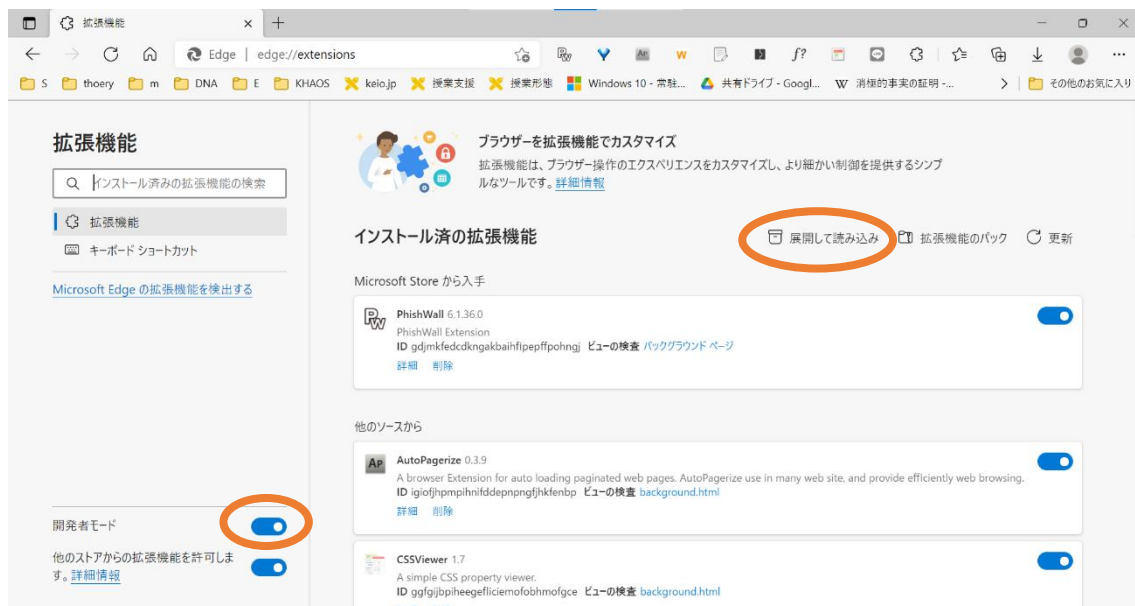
拡張機能 ×  +

Edge | edge://extensions

S  thoery  m  DNA  E  KHAOS  keio.jp  授業支援  授業形態  Windows 10 - 常駐...  共有ドライブ - Googl...  W 消極的事実の証明 -...  その他のお気に入り

拡張機能

インストール済みの拡張機能の検索

拡張機能

キーボード ショートカット

Microsoft Edge の拡張機能を検出する

開発者モード

他のストアからの拡張機能を許可します。詳細情報

ブラウザーを拡張機能でカスタマイズ

拡張機能は、ブラウザー操作のエクスペリエンスをカスタマイズし、より細かい制御を提供するシンプルなツールです。詳細情報

インストール済の拡張機能

展開して読み込み  拡張機能のパック  更新

Microsoft Store から入手

PhishWall 6.1.36.0
PhishWall Extension
ID gdjmkfedcdkngakbaihfipepffpohngj ビューの検査 バックグラウンド ページ
詳細 削除

他のソースから

AutoPagerize 0.3.9
A browser Extension for auto loading paginated web pages. AutoPagerize use in many web site, and provide efficiently web browsing.
ID igiofjhpmpihnifddepnpngfjhkfenbp ビューの検査 background.html
詳細 削除

CSSViewer 1.7
A simple CSS property viewer.
ID ggfgijbpiheegefliciemofobhmofgce ビューの検査 background.html